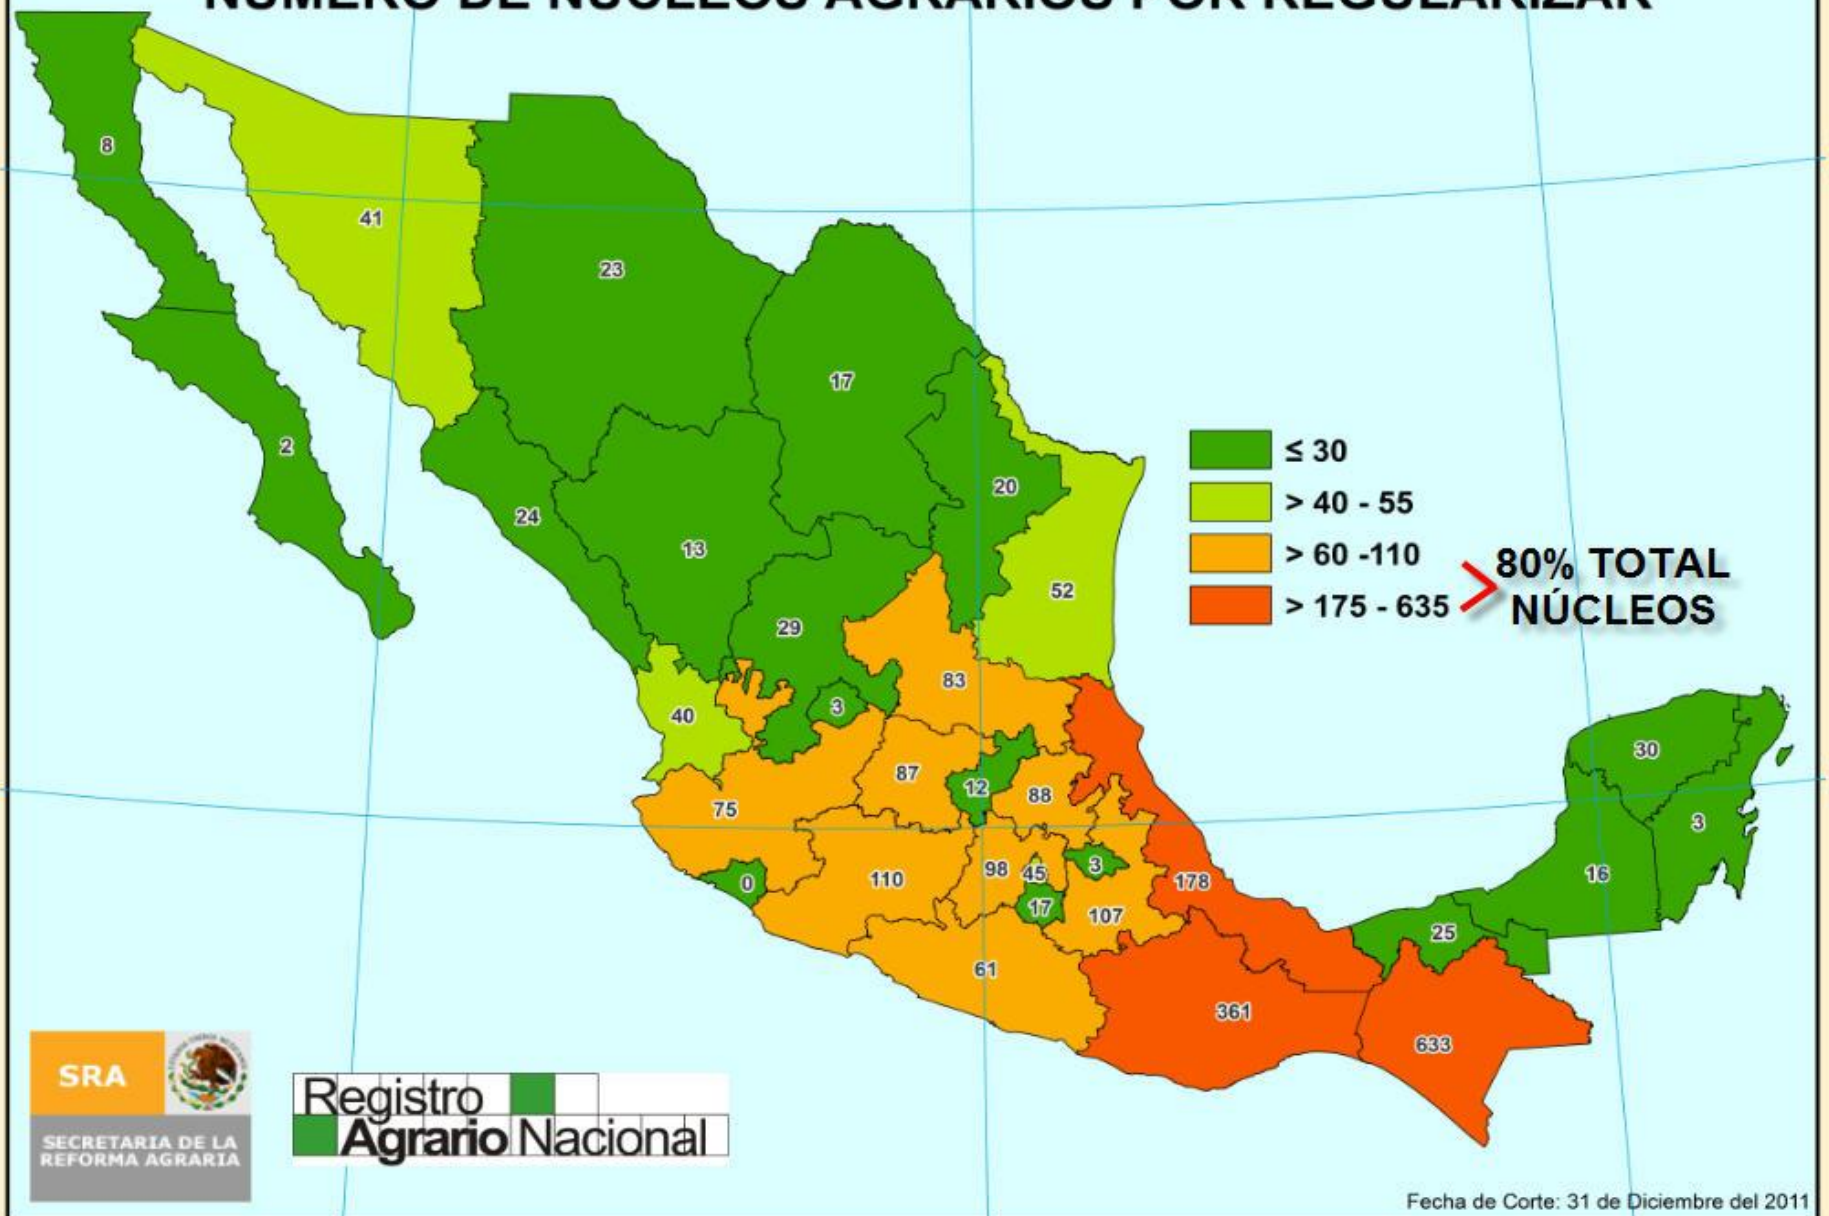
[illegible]

8
41
23
17
2
24
13
20
52
29
83
3
40
87
12
88
75
0
110
98
45
3
17
107
178
61
361
633
30
3
16
25

≤ 30
> 40 - 55
> 60 -110
> 175 - 635

80% TOTAL NÚCLEOS

SRA
SECRETARIA DE LA REFORMA AGRARIA

Registro Agrario Nacional

Fecha de Corte: 31 de Diciembre del 2011